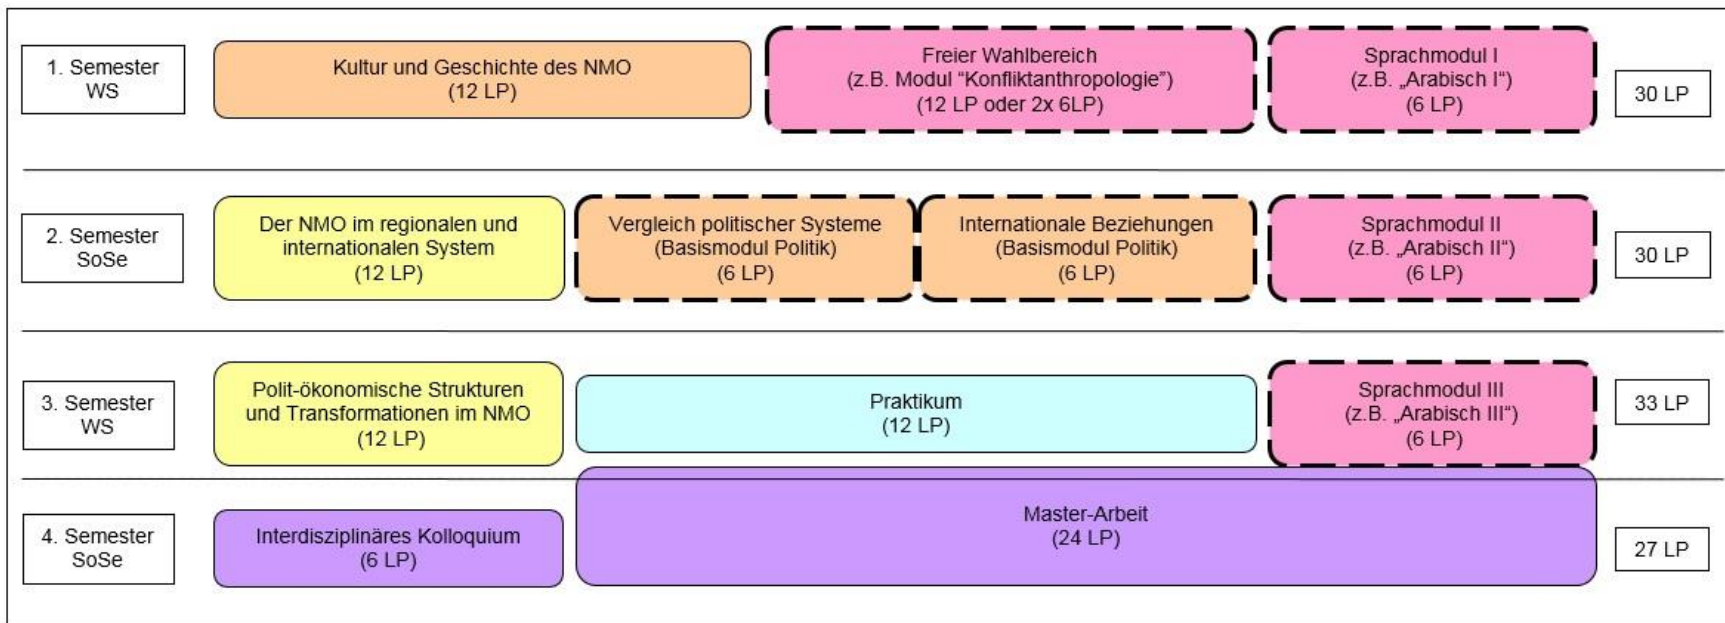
1. Semester
WS

Kultur und Geschichte des NMO
(12 LP)

Freier Wahlbereich
(z.B. Modul "Konfliktanthropologie")
(12 LP oder 2x 6LP)

Sprachmodul I
(z.B. „Arabisch I")
(6 LP)

30 LP

2. Semester
SoSe

Der NMO im regionalen und internationalen System
(12 LP)

Vergleich politischer Systeme
(Basismodul Politik)
(6 LP)

Internationale Beziehungen
(Basismodul Politik)
(6 LP)

Sprachmodul II
(z.B. „Arabisch II")
(6 LP)

30 LP

3. Semester
WS

Polit-ökonomische Strukturen und Transformationen im NMO
(12 LP)

Praktikum
(12 LP)

Sprachmodul III
(z.B. „Arabisch III")
(6 LP)

33 LP

4. Semester
SoSe

Interdisziplinäres Kolloquium
(6 LP)

Master-Arbeit
(24 LP)

27 LP